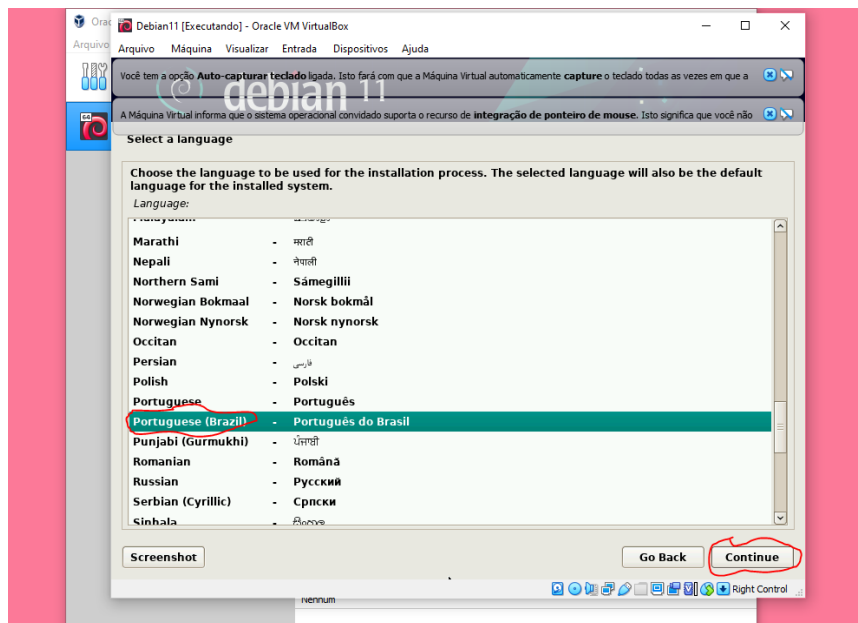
Orac
Arquivo

Debian11 [Executando] - Oracle VM VirtualBox
Arquivo Máquina Visualizar Entrada Dispositivos Ajuda

Você tem a opção **Auto-capturar teclado** ligada. Isto fará com que a Máquina Virtual automaticamente **capture** o teclado todas as vezes em que a

A Máquina Virtual informa que o sistema operacional convidado suporta o recurso de **integração de ponteiro de mouse**. Isto significa que você não

debian 11

Select a language

Choose the language to be used for the installation process. The selected language will also be the default language for the installed system.

Language:

| | | |
|---|---|---|
| Malayalam | - | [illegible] |
| Marathi | - | मराठी |
| Nepali | - | नेपाली |
| Northern Sami | - | Sámegillii |
| Norwegian Bokmaal | - | Norsk bokmål |
| Norwegian Nynorsk | - | Norsk nynorsk |
| Occitan | - | Occitan |
| Persian | - | فارسی |
| Polish | - | Polski |
| Portuguese | - | Português |
| Portuguese (Brazil) | - | Português do Brasil |
| Punjabi (Gurmukhi) | - | ਪੰਜਾਬੀ |
| Romanian | - | Română |
| Russian | - | Русский |
| Serbian (Cyrillic) | - | Српски |
| Sinhala | - | සිංහල |

Screenshot
Go Back
Continue

Nenhum
Right Control